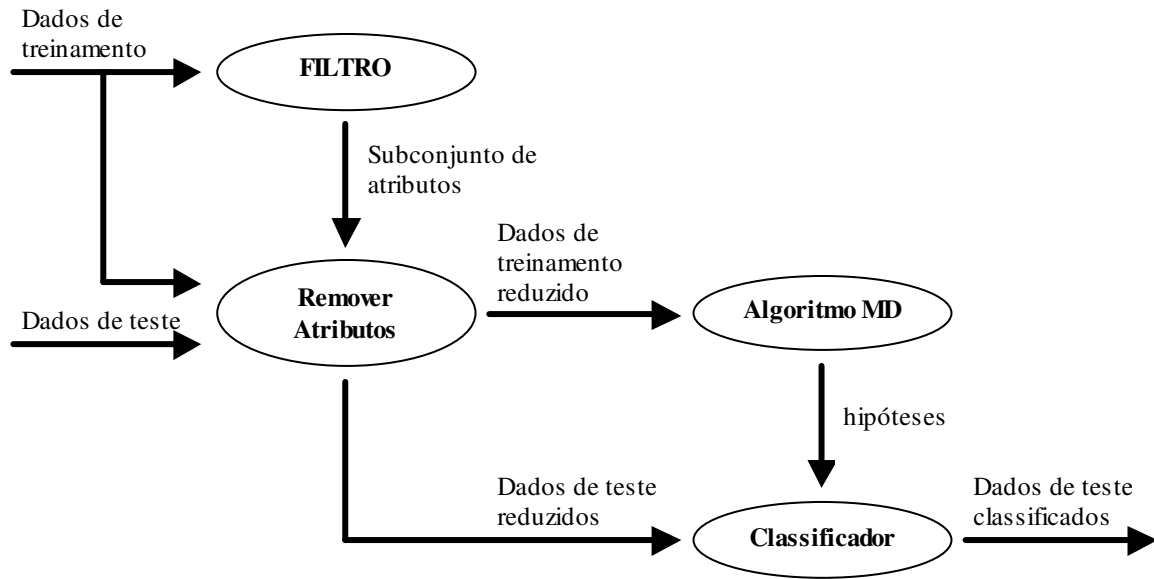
Dados de treinamento

FILTRO

Subconjunto de atributos

Dados de treinamento reduzido

Dados de teste

Remover Atributos

Algoritmo MD

hipóteses

Dados de teste reduzidos

Classificador

Dados de teste classificados